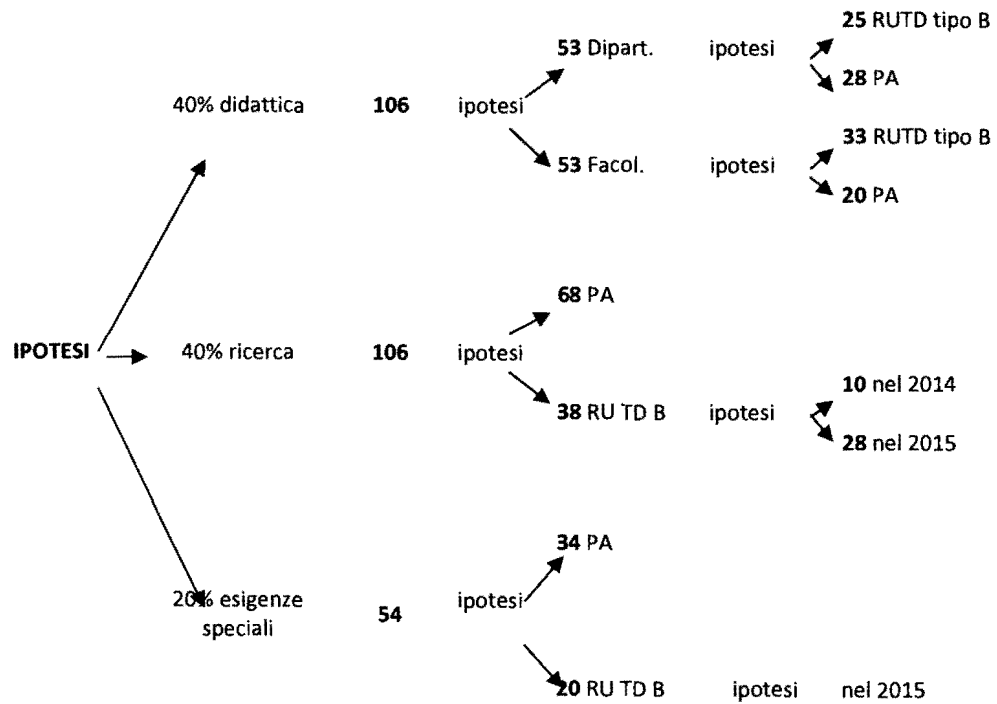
40% didattica **106** ipotesi

**53** Dipart. ipotesi

**25** RUTD tipo B

**28** PA

**53** Facol. ipotesi

**33** RUTD tipo B

**20** PA

**IPOTESI**

40% ricerca **106** ipotesi

**68** PA

**38** RU TD B ipotesi

**10** nel 2014

**28** nel 2015

20% esigenze speciali **54** ipotesi

**34** PA

**20** RU TD B ipotesi nel 2015